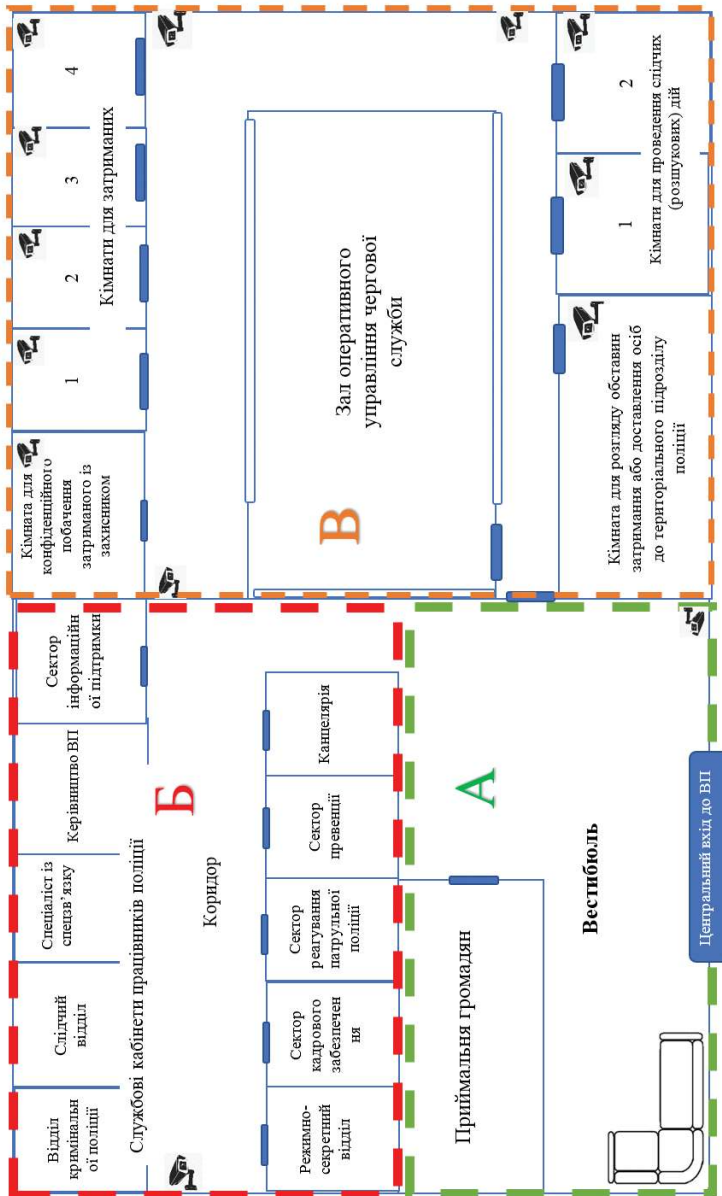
Кімнати для затриманих

1

2

3

4

Кімната для конфіденційного побачення затриманого із захисником

Зал оперативного управління чергової служби

В

Кімнати для проведення слідчих (розшукових) дій

1

2

Кімната для розгляду обставин затримання або доставлення осіб до територіального підрозділу поліції

Відділ кримінальної поліції

Слідчий відділ

Спеціаліст із спецзв'язку

Керівництво ВП

Сектор інформаційної підтримки

Службові кабінети працівників поліції

Б

Коридор

Режимно-секретний відділ

Сектор кадрового забезпечення

Сектор реагування патрульної поліції

Сектор превенції

Канцелярія

А

Приймальня громадян

Вестибюль

Центральний вхід до ВП